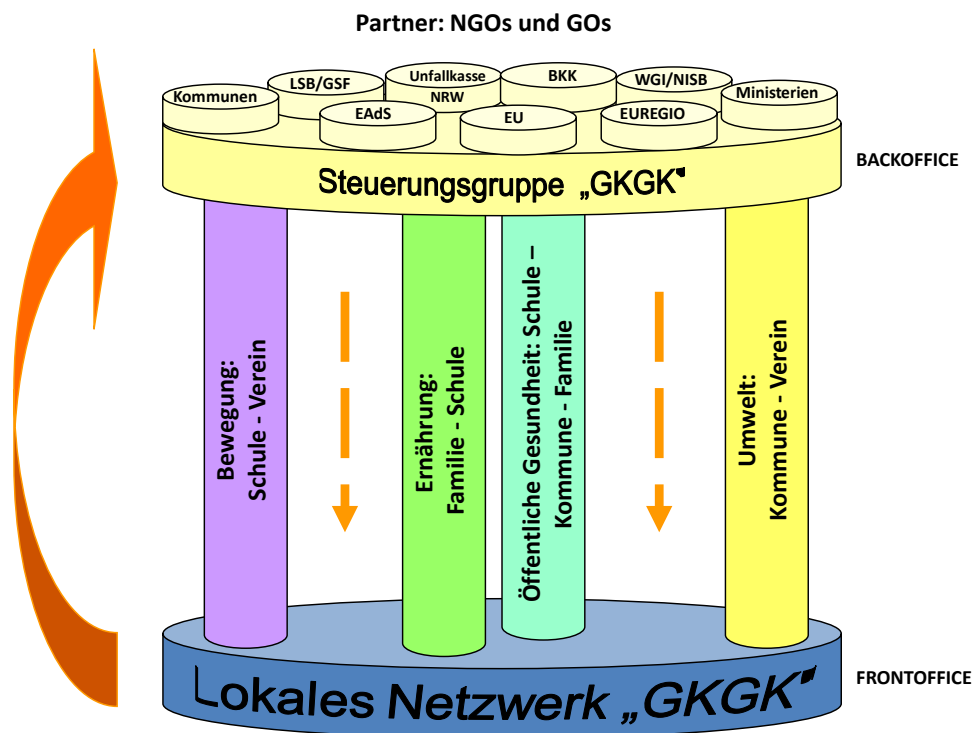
Partner: NGOs und GOs

Kommunen

LSB/GSF

Unfallkasse NRW

BKK

WGI/NISB

Ministerien

EAdS

EU

EUREGIO

Steuerungsgruppe „GKGK"

BACKOFFICE

Bewegung: Schule - Verein

Ernährung: Familie - Schule

Öffentliche Gesundheit: Schule – Kommune - Familie

Umwelt: Kommune - Verein

Lokales Netzwerk „GKGK"

FRONTOFFICE